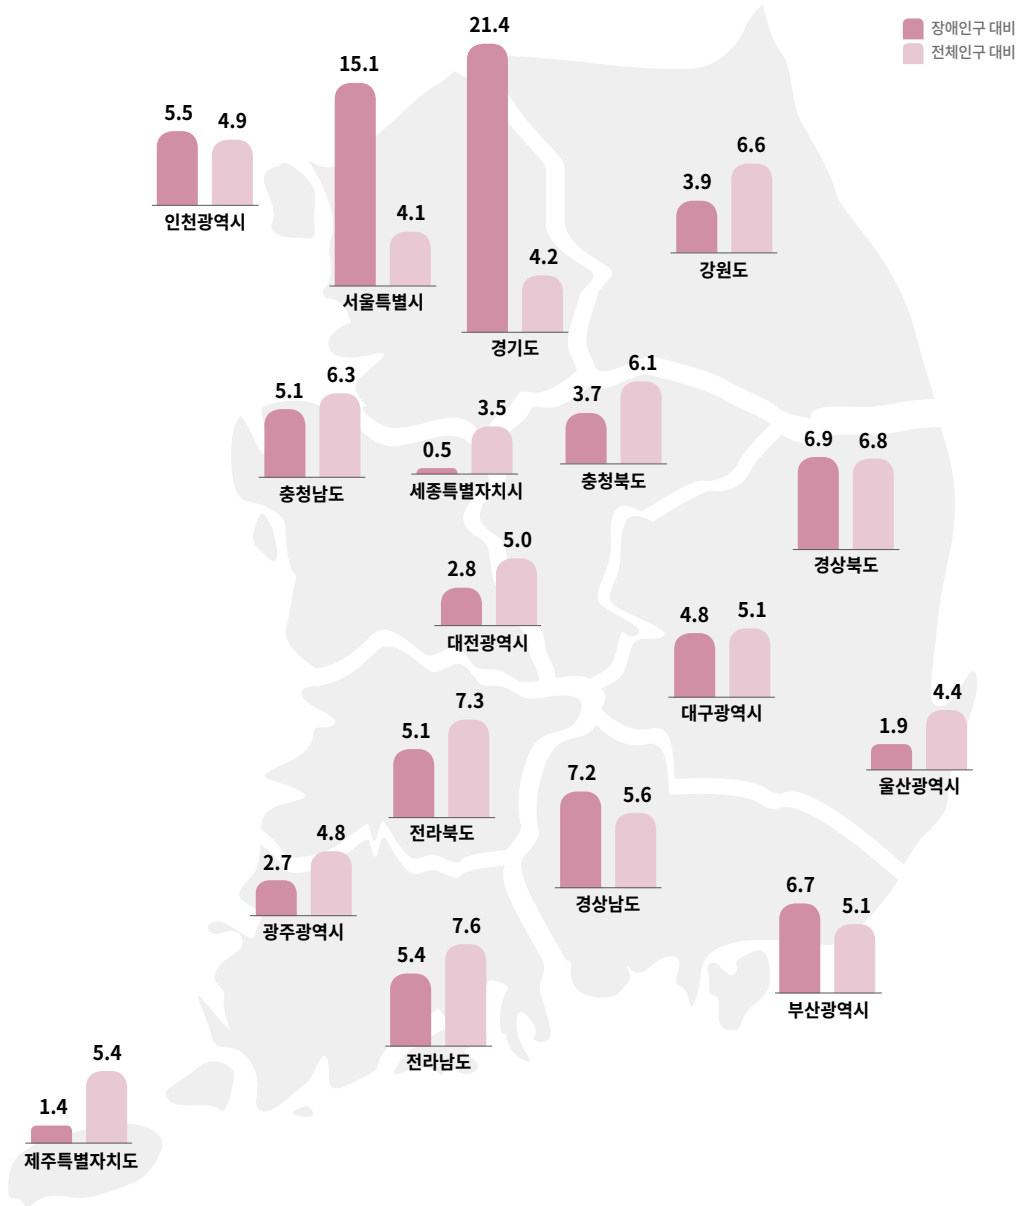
장애인구 대비
전체인구 대비

21.4
4.2
경기도

15.1
4.1
서울특별시

5.5
4.9
인천광역시

3.9
6.6
강원도

5.1
6.3
충청남도

0.5
3.5
세종특별자치시

3.7
6.1
충청북도

6.9
6.8
경상북도

2.8
5.0
대전광역시

4.8
5.1
대구광역시

1.9
4.4
울산광역시

5.1
7.3
전라북도

7.2
5.6
경상남도

2.7
4.8
광주광역시

6.7
5.1
부산광역시

5.4
7.6
전라남도

1.4
5.4
제주특별자치도